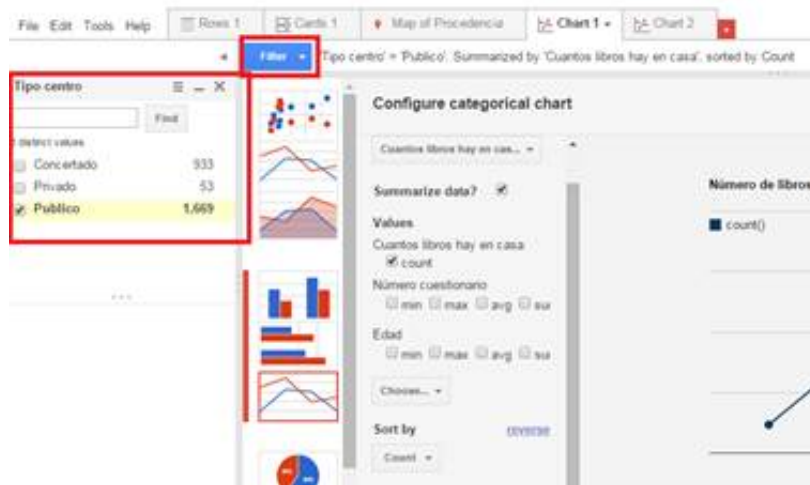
File Edit Tools Help Rows 1 Cards 1 Map of Procedencia Chart 1 ▾ Chart 2

Filter ▾ Tipo centro' = 'Publico'. Summarized by 'Cuantos libros hay en casa', sorted by Count

Tipo centro

Find

7 distinct values

| | |
|---|---|
| Concertado | 933 |
| Privado | 53 |
| Publico | 1,669 |

Configure categorical chart

Cuantos libros hay en cas... ▾

Summarize data?

Values

Cuantos libros hay en casa

count

Número cuestionario

min max avg su

Edad

min max avg su

Choose... ▾

Sort by

reverse

Count ▾

Número de libros

count()